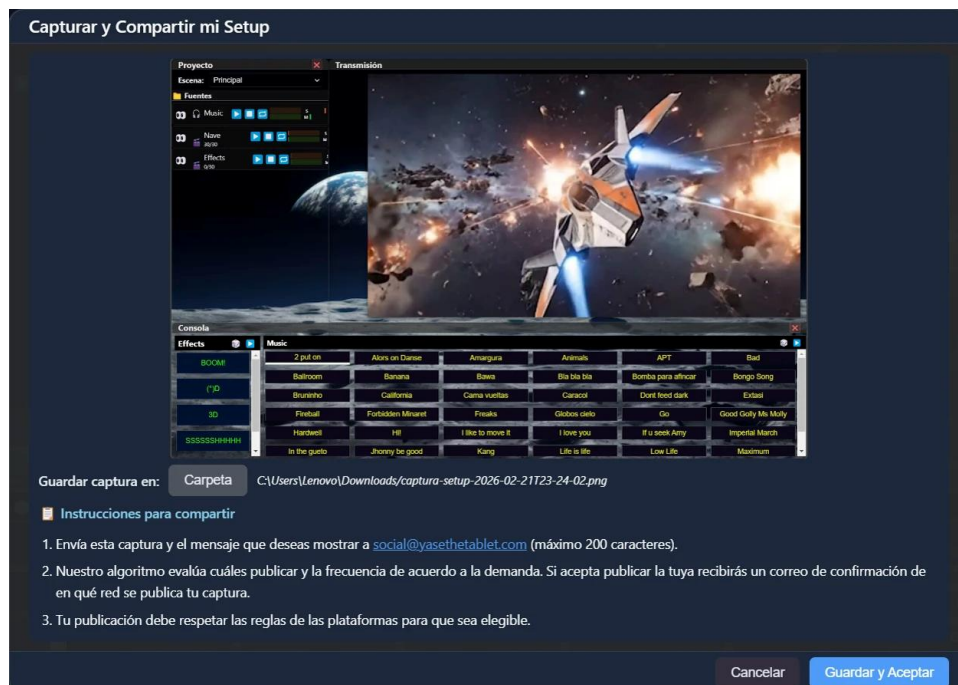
Capturar y Compartir mi Setup

Proyecto
Escena: Principal
Fuentes
Music
Nave
Effects
Transmisión

Consola
Effects
BOOM!
(*)D
3D
SSSSSSHHHHH

Music
| 2 put on | Alors on Danse | Amargura | Animals | APT | Bad |
|---|---|---|---|---|---|
| Ballroom | Banana | Bawa | Bla bla bla | Bomba para afincar | Bongo Song |
| Bruninho | California | Cama vueltas | Caracol | Dont feed dark | Extasi |
| Fireball | Forbidden Minaret | Freaks | Globos cielo | Go | Good Golly Ms Molly |
| Hardwell | HI! | I like to move it | I love you | If u seek Amy | Imperial March |
| In the gueto | Jhonny be good | Kang | Life is life | Low Life | Maximum |

Guardar captura en: Carpeta C:\Users\Lenovo\Downloads\captura-setup-2026-02-21T23-24-02.png

Instrucciones para compartir

1. Envía esta captura y el mensaje que deseas mostrar a social@yasethetablet.com (máximo 200 caracteres).

2. Nuestro algoritmo evalúa cuáles publicar y la frecuencia de acuerdo a la demanda. Si acepta publicar la tuya recibirás un correo de confirmación de en qué red se publica tu captura.

3. Tu publicación debe respetar las reglas de las plataformas para que sea elegible.

Cancelar
Guardar y Aceptar